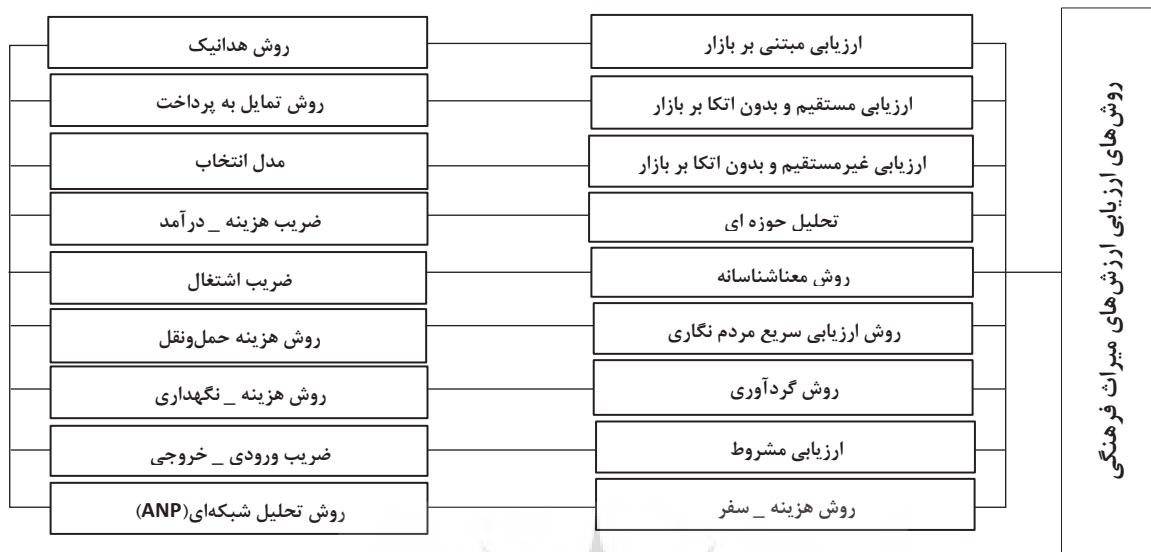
روش‌های ارزیابی ارزش‌های میراث فرهنگی

ارزیابی مبتنی بر بازار

ارزیابی مستقیم و بدون اتکا بر بازار

ارزیابی غیرمستقیم و بدون اتکا بر بازار

تحلیل حوزه ای

روش معناشناسانه

روش ارزیابی سریع مردم نگاری

روش گردآوری

ارزیابی مشروط

روش هزینه _ سفر

روش هدانیک

روش تمایل به پرداخت

مدل انتخاب

ضریب هزینه _ درآمد

ضریب اشتغال

روش هزینه حمل‌ونقل

روش هزینه _ نگهداری

ضریب ورودی _ خروجی

روش تحلیل شبکه‌ای(ANP)